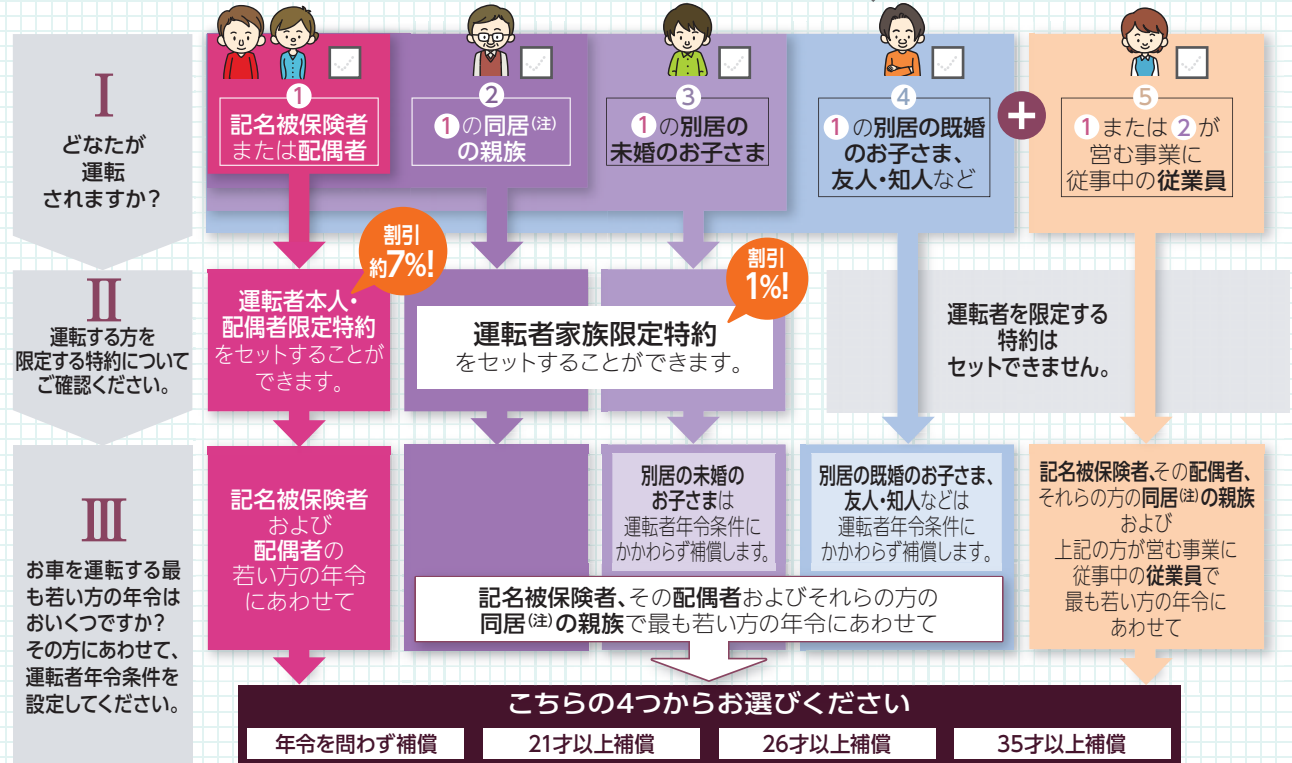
I
どなたが運転されますか?

1
記名被保険者または配偶者

2
1の同居(注)の親族

3
1の別居の未婚のお子さま

4
1の別居の既婚のお子さま、友人・知人など

+

5
1または2が営む事業に従事中の従業員

II
運転する方を限定する特約についてご確認ください。

割引約7%!

運転者本人・配偶者限定特約をセットすることができます。

割引1%!

運転者家族限定特約をセットすることができます。

運転者を限定する特約はセットできません。

III
お車を運転する最も若い方の年令はおいくつですか?その方にあわせて、運転者年令条件を設定してください。

記名被保険者および配偶者の若い方の年令にあわせて

別居の未婚のお子さまは運転者年令条件にかかわらず補償します。

別居の既婚のお子さま、友人・知人などは運転者年令条件にかかわらず補償します。

記名被保険者、その配偶者、それらの方の同居(注)の親族および上記の方が営む事業に従事中の従業員で最も若い方の年令にあわせて

記名被保険者、その配偶者およびそれらの方の同居(注)の親族で最も若い方の年令にあわせて

こちらの4つからお選びください

| 年令を問わず補償 | 21才以上補償 | 26才以上補償 | 35才以上補償 |
|---|---|---|---|